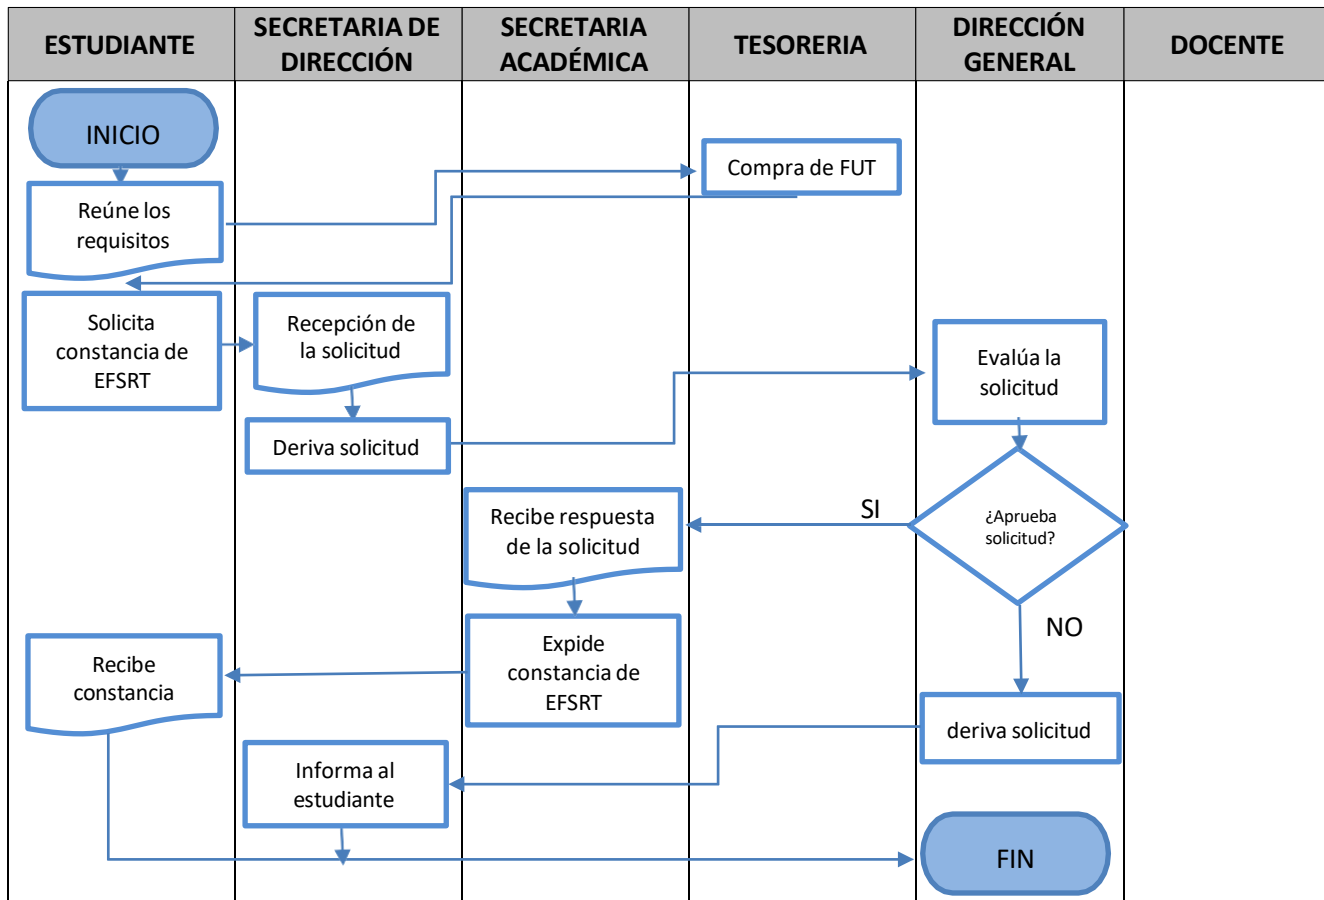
| ESTUDIANTE | SECRETARIA DE DIRECCIÓN | SECRETARIA ACADÉMICA | TESORERIA | DIRECCIÓN GENERAL | DOCENTE |
|---|---|---|---|---|---|

INICIO

Reúne los requisitos

Compra de FUT

Solicita constancia de EFSRT

Recepción de la solicitud

Evalúa la solicitud

Deriva solicitud

SI

Recibe respuesta de la solicitud

¿Aprueba solicitud?

NO

Expide constancia de EFSRT

Recibe constancia

deriva solicitud

Informa al estudiante

FIN